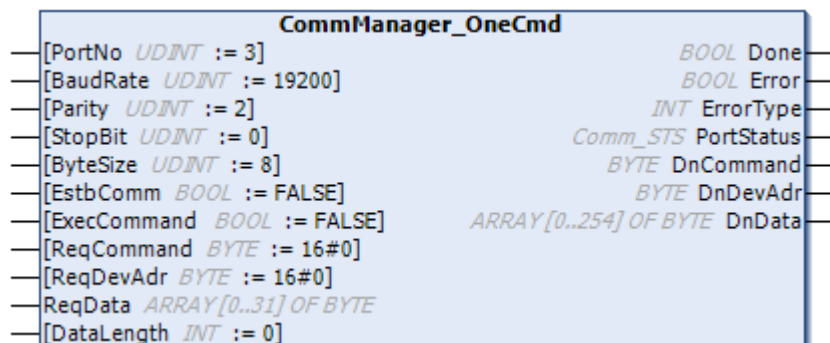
CommManager_OneCmd

[PortNo UDINT := 3]
[BaudRate UDINT := 19200]
[Parity UDINT := 2]
[StopBit UDINT := 0]
[ByteSize UDINT := 8]
[EstbComm BOOL := FALSE]
[ExecCommand BOOL := FALSE]
[ReqCommand BYTE := 16#0]
[ReqDevAdr BYTE := 16#0]
ReqData ARRAY [0..31] OF BYTE
[DataLength INT := 0]

BOOL Done
BOOL Error
INT ErrorType
Comm_STS PortStatus
BYTE DnCommand
BYTE DnDevAdr
ARRAY [0..254] OF BYTE DnData